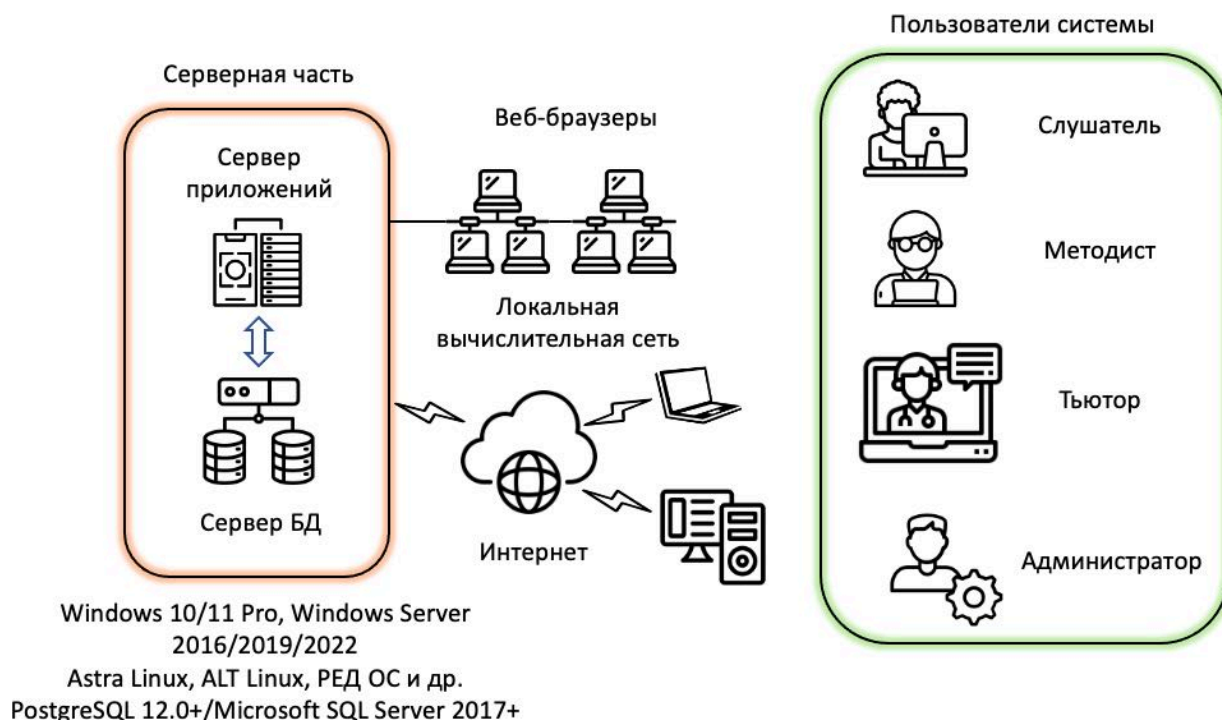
Пользователи системы

Серверная часть

Веб-браузеры

Сервер приложений

Слушатель

Методист

Локальная вычислительная сеть

Тьютор

Сервер БД

Интернет

Администратор

Windows 10/11 Pro, Windows Server 2016/2019/2022
Astra Linux, ALT Linux, РЕД ОС и др.
PostgreSQL 12.0+/Microsoft SQL Server 2017+